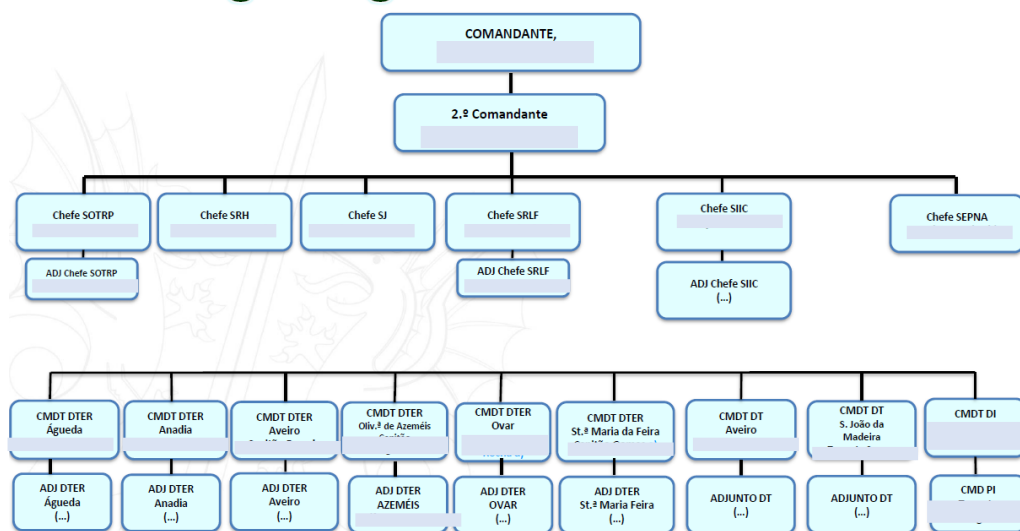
COMANDANTE, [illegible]

2.º Comandante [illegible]

Chefe SOTRP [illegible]

ADJ Chefe SOTRP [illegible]

Chefe SRH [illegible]

Chefe SJ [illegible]

Chefe SRLF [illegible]

ADJ Chefe SRLF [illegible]

Chefe SIIC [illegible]

ADJ Chefe SIIC (...)

Chefe SEPNA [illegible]

CMDT DTER Águeda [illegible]

ADJ DTER Águeda (...)

CMDT DTER Anadia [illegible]

ADJ DTER Anadia (...)

CMDT DTER Aveiro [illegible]

ADJ DTER Aveiro (...)

CMDT DTER Oliv.ª de Azeméis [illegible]

ADJ DTER AZEMÉIS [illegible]

CMDT DTER Ovar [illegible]

ADJ DTER OVAR (...)

CMDT DTER St.ª Maria da Feira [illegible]

ADJ DTER St.ª Maria Feira (...)

CMDT DT Aveiro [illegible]

ADJUNTO DT (...)

CMDT DT S. João da Madeira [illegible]

ADJUNTO DT (...)

CMDT DI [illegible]

CMD PI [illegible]